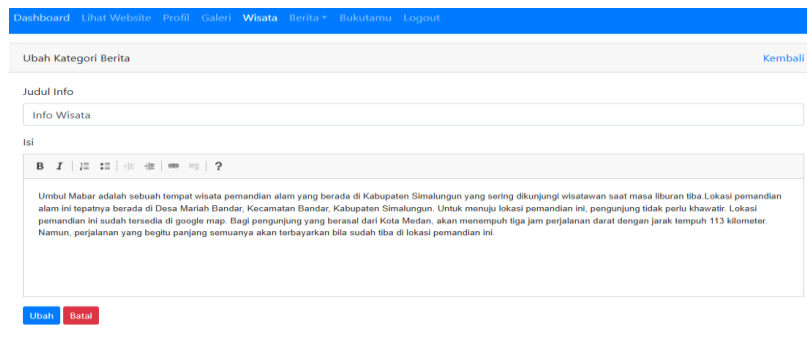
Dashboard Lihat Website Profil Galeri Wisata Berita ▾ Bukutamu Logout

Ubah Kategori Berita

Kembali

Judul Info

Info Wisata

Isi

B I ?

Umbul Mabar adalah sebuah tempat wisata pemandian alam yang berada di Kabupaten Simalungun yang sering dikunjungi wisatawan saat masa liburan tiba Lokasi pemandian alam ini tepatnya berada di Desa Mariah Bandar, Kecamatan Bandar, Kabupaten Simalungun. Untuk menuju lokasi pemandian ini, pengunjung tidak perlu khawatir. Lokasi pemandian ini sudah tersedia di google map. Bagi pengunjung yang berasal dari Kota Medan, akan menempuh tiga jam perjalanan darat dengan jarak tempuh 113 kilometer. Namun, perjalanan yang begitu panjang semuanya akan terbayarkan bila sudah tiba di lokasi pemandian ini.

Ubah Batal